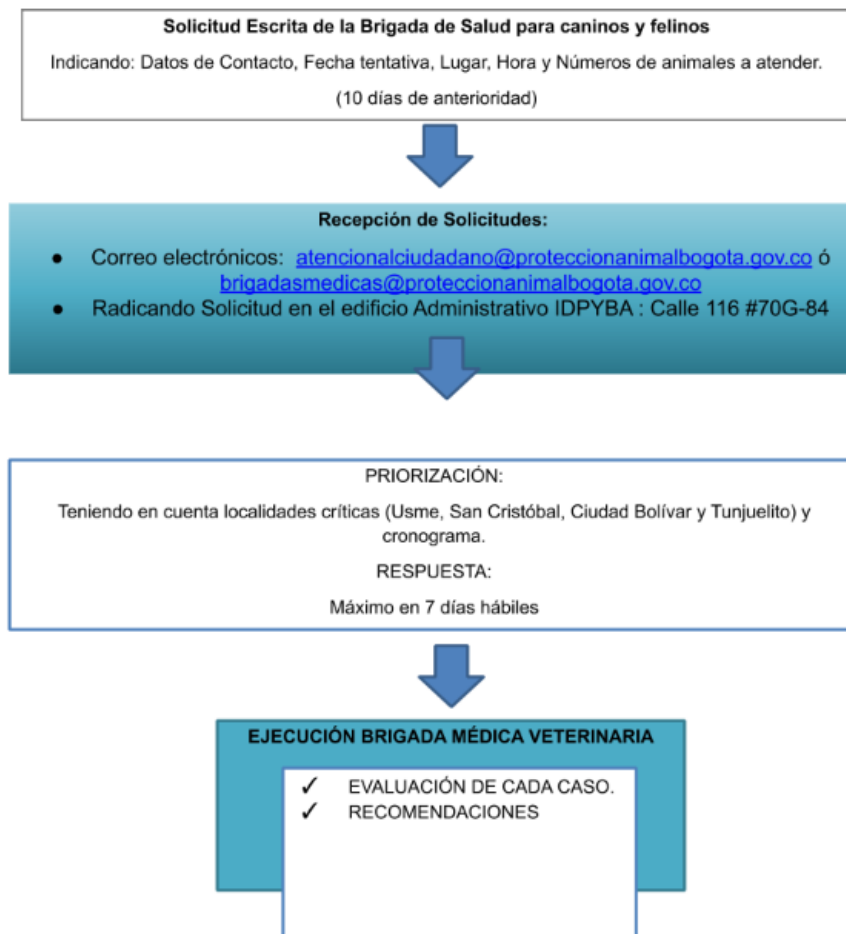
Solicitud Escrita de la Brigada de Salud para caninos y felinos

Indicando: Datos de Contacto, Fecha tentativa, Lugar, Hora y Números de animales a atender.

(10 días de anterioridad)

Recepción de Solicitudes:

● Correo electrónicos: atencionalciudadano@proteccionanimalbogota.gov.co ó brigadasmedicas@proteccionanimalbogota.gov.co
● Radicando Solicitud en el edificio Administrativo IDPYBA : Calle 116 #70G-84

PRIORIZACIÓN:

Teniendo en cuenta localidades críticas (Usme, San Cristóbal, Ciudad Bolívar y Tunjuelito) y cronograma.

RESPUESTA:

Máximo en 7 días hábiles

EJECUCIÓN BRIGADA MÉDICA VETERINARIA

✓ EVALUACIÓN DE CADA CASO.
✓ RECOMENDACIONES